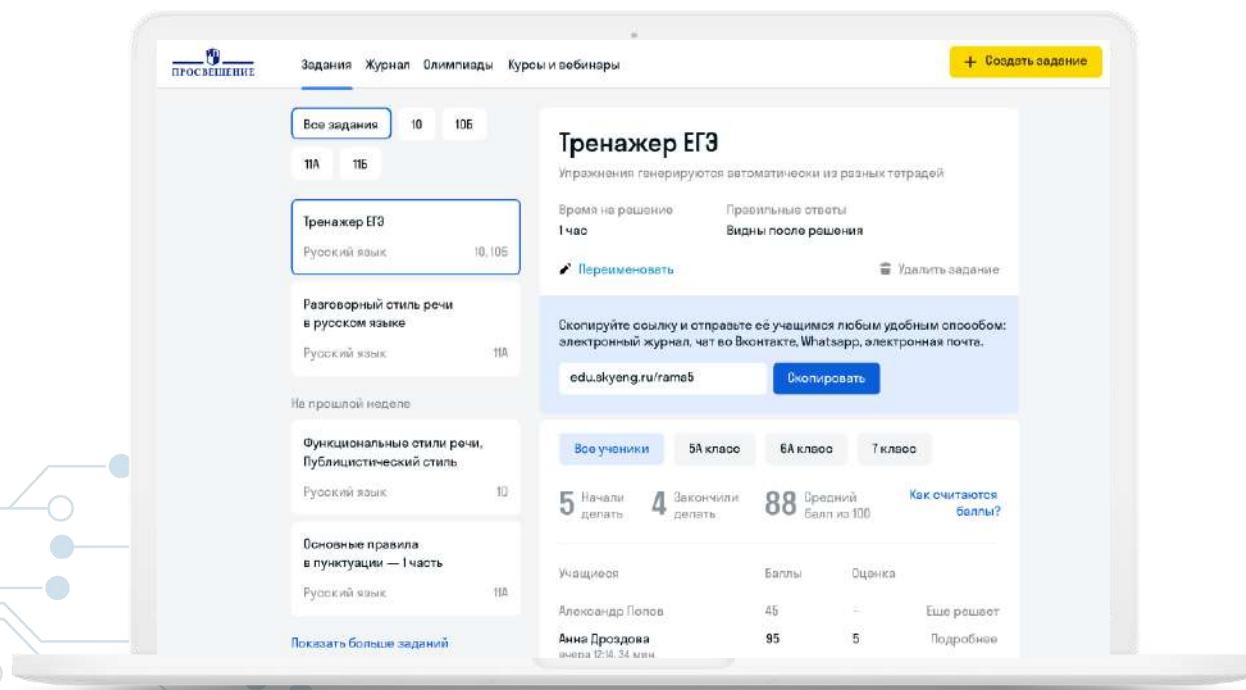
ПРОСВЕЩЕНИЕ

Задания Журнал Олимпиады Курсы и вебинары

+ Создать задание

Все задания 10 10Б

11А 11Б

Тренажер ЕГЭ
Русский язык 10, 10Б

Разговорный стиль речи в русском языке
Русский язык 11А

На прошлой неделе

Функциональные стили речи. Публицистический стиль
Русский язык 10

Основные правила в пунктуации — I часть
Русский язык 11А

Показать больше заданий

Тренажер ЕГЭ

Упражнения генерируются автоматически из разных тетрадей

Время на решение
1 час

Правильные ответы
Видны после решения

Переименовать

Удалить задание

Скопируйте ссылку и отправьте её учащимся любым удобным способом: электронный журнал, чат во Вконтакте, Whatsapp, электронная почта.

edu.skyeng.ru/rama5

Скопировать

Все ученики 5А класс 6А класс 7 класс

5 Начали делать

4 Закончили делать

88 Средний балл из 100

Как считаются баллы?

| Учащиеся | Баллы | Оценка | |
|---|---|---|---|
| Александр Попов | 45 | – | Еще решает |
| Анна Дроздова вчера 12:14, 34 мин | 95 | 5 | Подробнее |